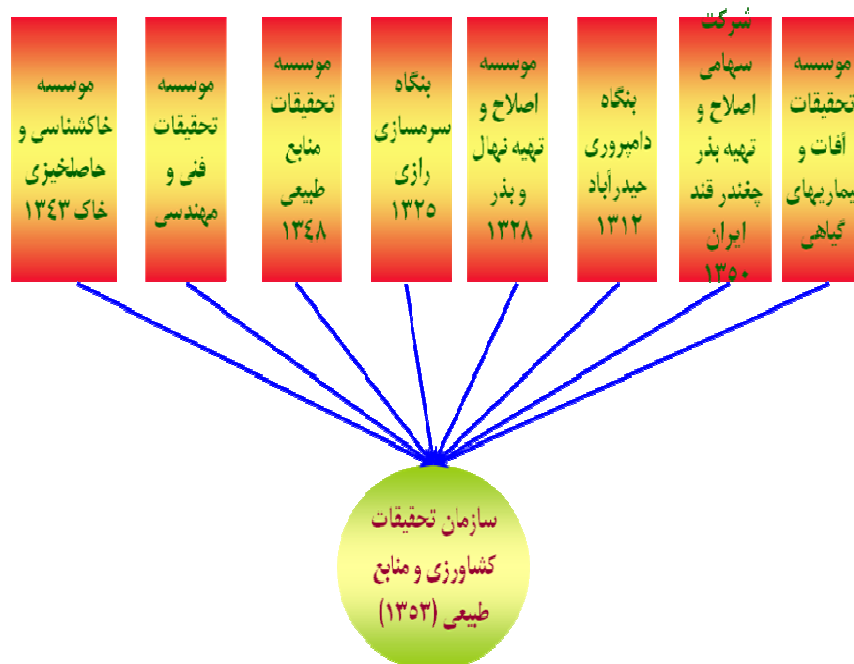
موسسه تحقیقات آفات و بیماریهای گیاهی

شرکت سهامی اصلاح و تهیه بذر چغندر قند ایران ۱۳۵۰

بنگاه دامپروری حیدرآباد ۱۳۱۲

موسسه اصلاح و تهیه نهال و بذر ۱۳۲۸

بنگاه سرمسازی رازی ۱۳۲۵

موسسه تحقیقات منابع طبیعی ۱۳۴۸

موسسه تحقیقات فنی و مهندسی

موسسه خاکشناسی و حاصلخیزی خاک ۱۳۴۳

سازمان تحقیقات کشاورزی و منابع طبیعی (۱۳۵۳)